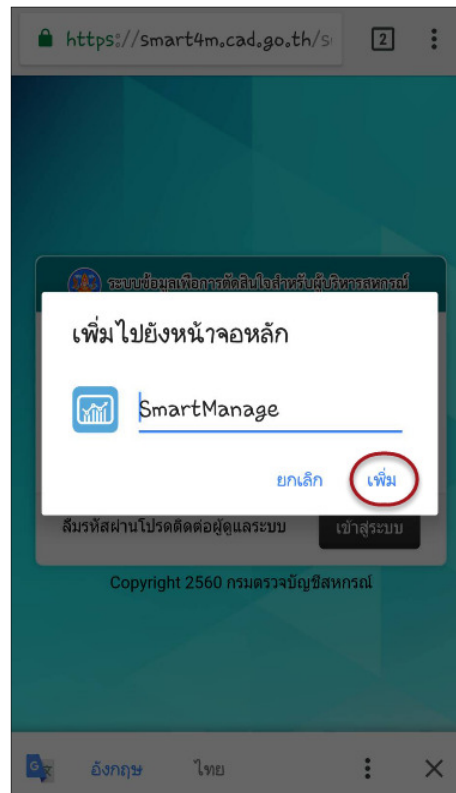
https://smart4m.cad.go.th/s

2

ระบบข้อมูลเพื่อการตัดสินใจสำหรับผู้บริหารสหกรณ์

เพิ่มไปยังหน้าจอหลัก

SmartManage

ยกเลิก

เพิ่ม

ลืมรหัสผ่านโปรดติดต่อผู้ดูแลระบบ

เข้าสู่ระบบ

Copyright 2560 กรมตรวจบัญชีสหกรณ์

อังกฤษ

ไทย